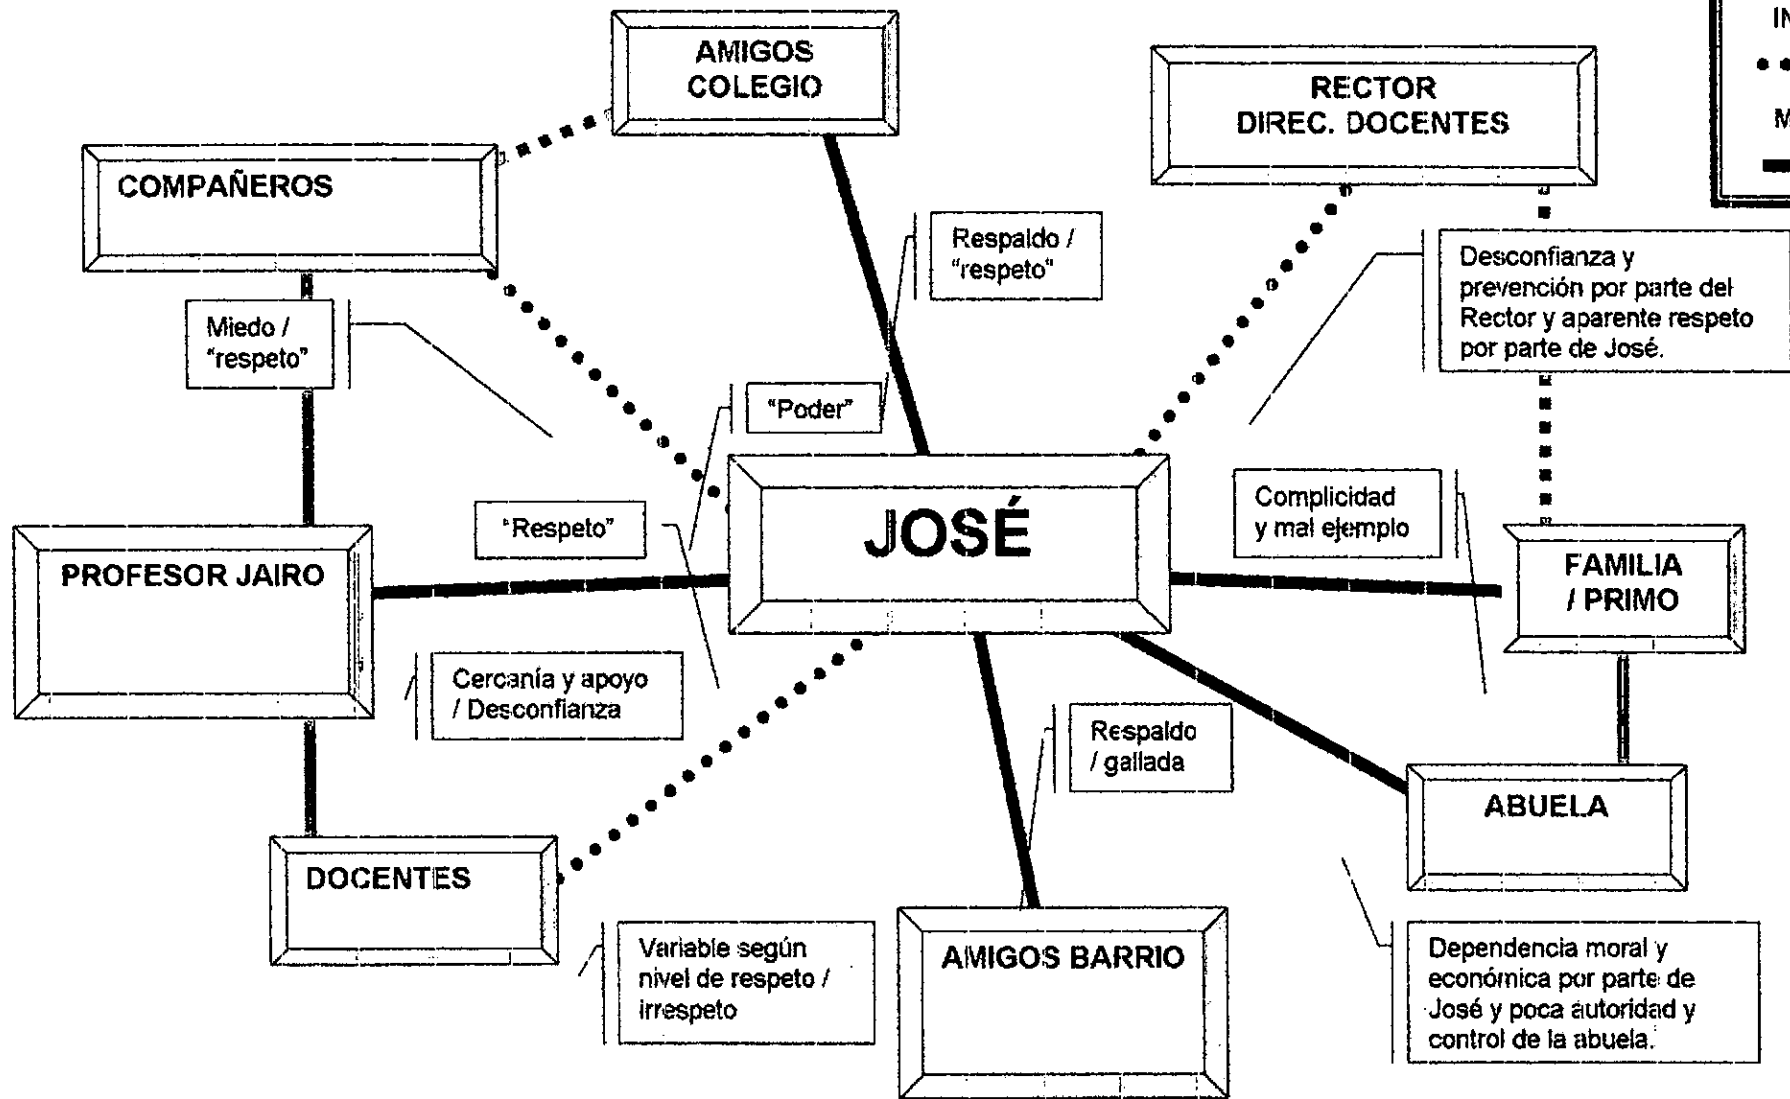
AMIGOS COLEGIO

RECTOR DIREC. DOCENTES

IN

M

COMPAÑEROS

Respaldo / "respeto"

Desconfianza y prevención por parte del Rector y aparente respeto por parte de José.

Miedo / "respeto"

"Poder"

"Respeto"

JOSÉ

Complicidad y mal ejemplo

PROFESOR JAIRO

FAMILIA / PRIMO

Cercanía y apoyo / Desconfianza

Respaldo / gallada

ABUELA

DOCENTES

Variable según nivel de respeto / irrespeto

AMIGOS BARRIO

Dependencia moral y económica por parte de José y poca autoridad y control de la abuela.